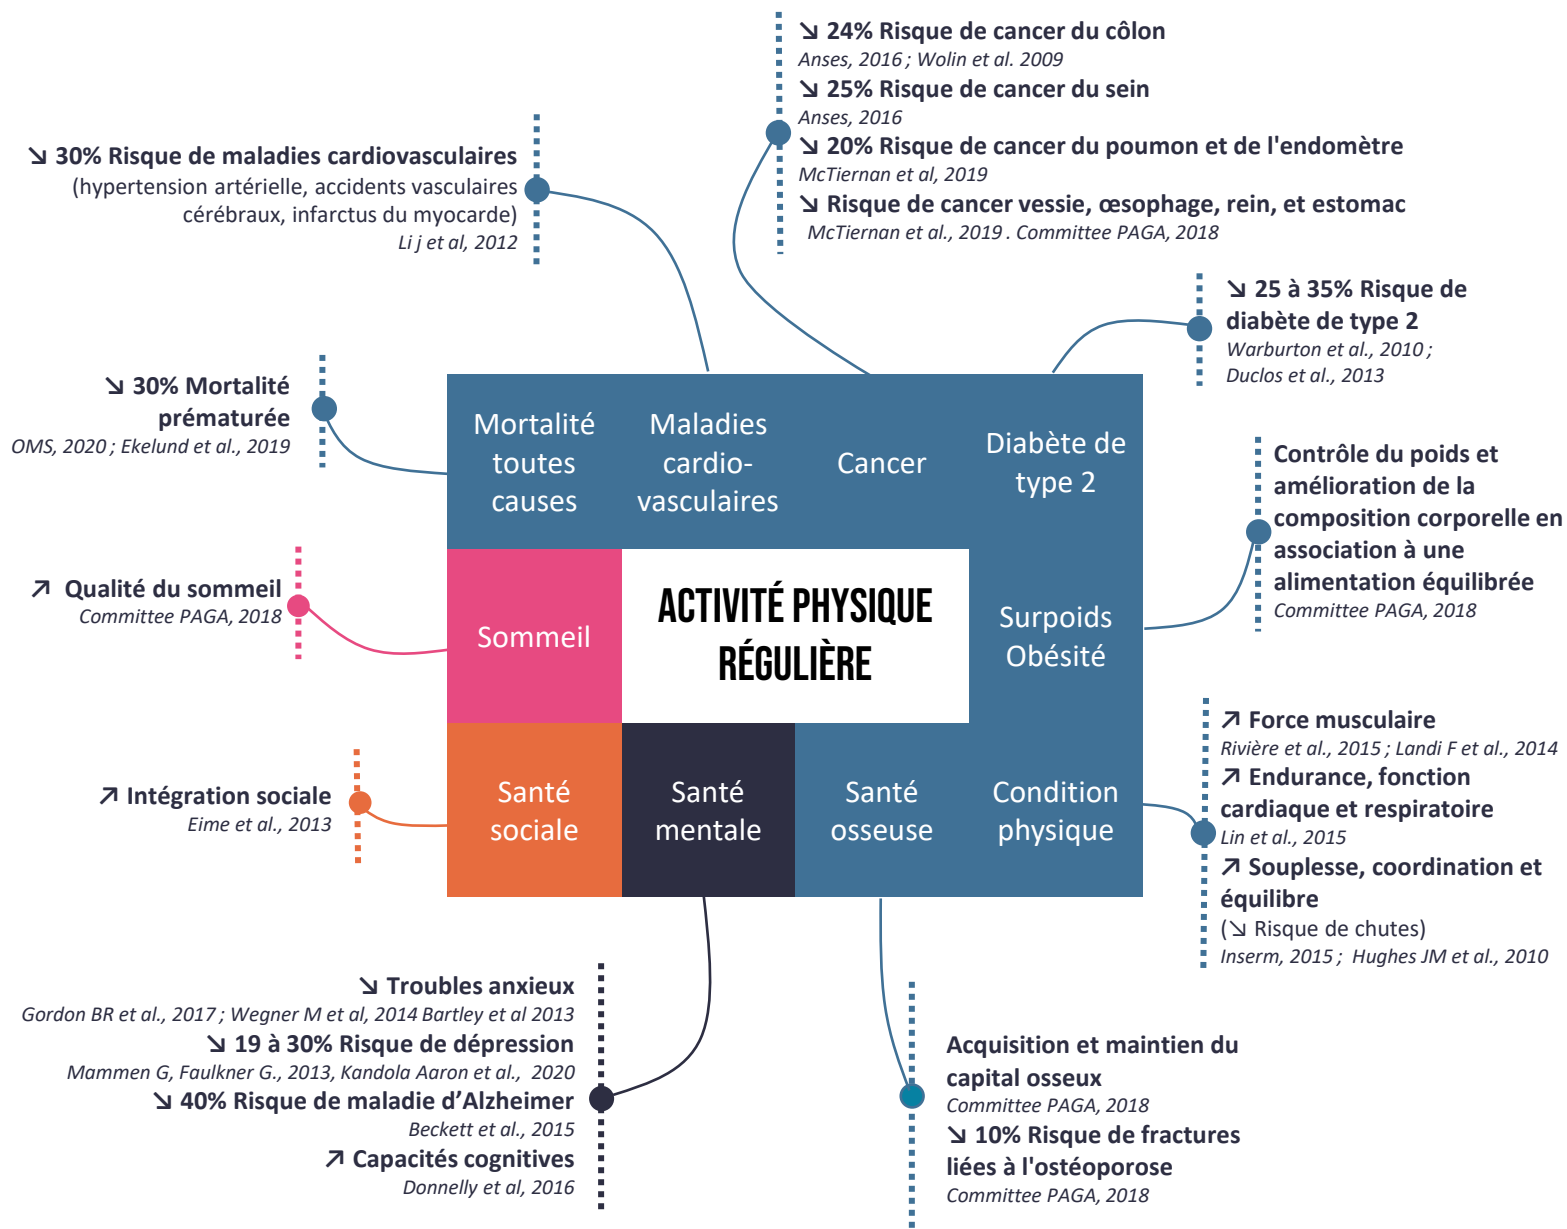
↘ 24% Risque de cancer du côlon
Anses, 2016 ; Wolin et al. 2009
↘ 25% Risque de cancer du sein
Anses, 2016
↘ 20% Risque de cancer du poumon et de l'endomètre
McTiernan et al, 2019
↘ Risque de cancer vessie, œsophage, rein, et estomac
McTiernan et al., 2019 . Committee PAGA, 2018

↘ 30% Risque de maladies cardiovasculaires
(hypertension artérielle, accidents vasculaires cérébraux, infarctus du myocarde)
Li j et al, 2012

↘ 25 à 35% Risque de diabète de type 2
Warburton et al., 2010 ; Duclos et al., 2013

↘ 30% Mortalité prématurée
OMS, 2020 ; Ekelund et al., 2019

Mortalité toutes causes

Maladies cardio-vasculaires

Cancer

Diabète de type 2

Contrôle du poids et amélioration de la composition corporelle en association à une alimentation équilibrée
Committee PAGA, 2018

↗ Qualité du sommeil
Committee PAGA, 2018

Sommeil

ACTIVITÉ PHYSIQUE RÉGULIÈRE

Surpoids Obésité

↗ Force musculaire
Rivière et al., 2015 ; Landi F et al., 2014
↗ Endurance, fonction cardiaque et respiratoire
Lin et al., 2015
↗ Souplesse, coordination et équilibre
(↘ Risque de chutes)
Inserm, 2015 ; Hughes JM et al., 2010

↗ Intégration sociale
Eime et al., 2013

Santé sociale

Santé mentale

Santé osseuse

Condition physique

↘ Troubles anxieux
Gordon BR et al., 2017 ; Wegner M et al, 2014 Bartley et al 2013
↘ 19 à 30% Risque de dépression
Mammen G, Faulkner G., 2013, Kandola Aaron et al., 2020
↘ 40% Risque de maladie d'Alzheimer
Beckett et al., 2015
↗ Capacités cognitives
Donnelly et al, 2016

Acquisition et maintien du capital osseux
Committee PAGA, 2018
↘ 10% Risque de fractures liées à l'ostéoporose
Committee PAGA, 2018